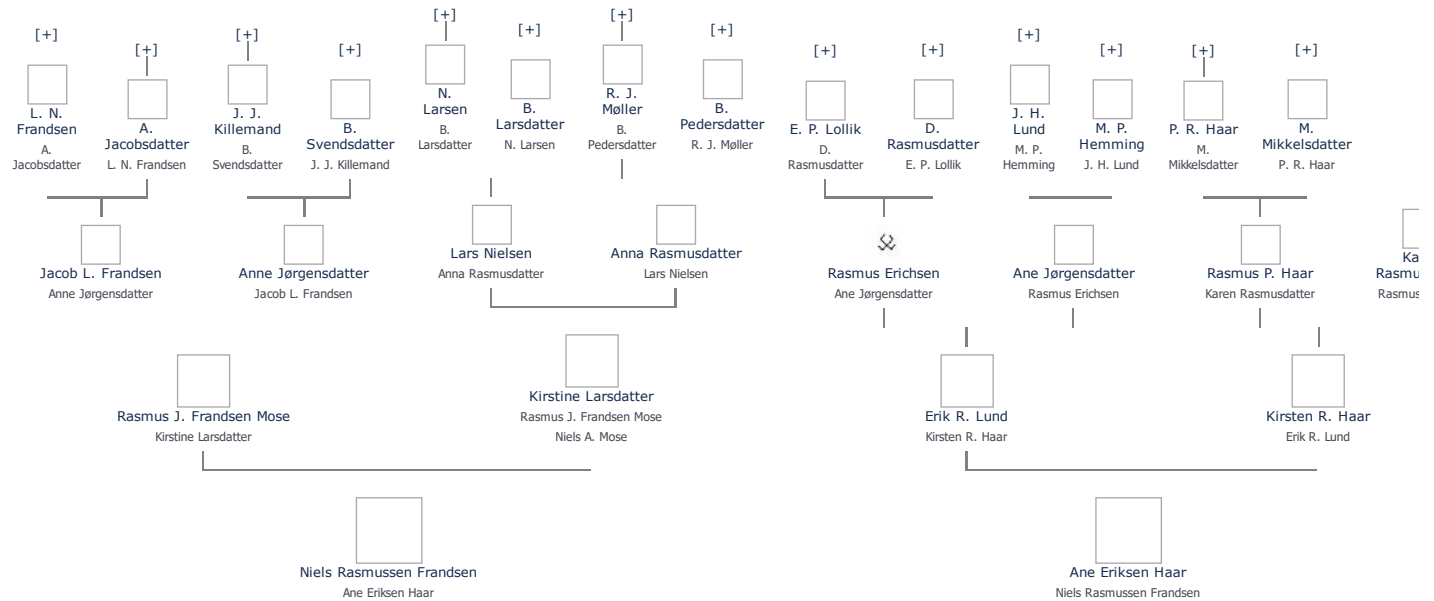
[+]
L. N. Frandsen
A. Jacobsdatter

[+]
A. Jacobsdatter
L. N. Frandsen

[+]
J. J. Killemand
B. Svendsdatter

[+]
B. Svendsdatter
J. J. Killemand

[+]
N. Larsen
B. Larsdatter

[+]
B. Larsdatter
N. Larsen

[+]
R. J. Møller
B. Pedersdatter

[+]
B. Pedersdatter
R. J. Møller

[+]
E. P. Lollik
D. Rasmusdatter

[+]
D. Rasmusdatter
E. P. Lollik

[+]
J. H. Lund
M. P. Hemming

[+]
M. P. Hemming
J. H. Lund

[+]
P. R. Haar
M. Mikkelsdatter

[+]
M. Mikkelsdatter
P. R. Haar

Jacob L. Frandsen
Anne Jørgensdatter

Anne Jørgensdatter
Jacob L. Frandsen

Lars Nielsen
Anna Rasmusdatter

Anna Rasmusdatter
Lars Nielsen

Rasmus Erichsen
Ane Jørgensdatter

Ane Jørgensdatter
Rasmus Erichsen

Rasmus P. Haar
Karen Rasmusdatter

Ka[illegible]
Rasmu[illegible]
Rasmus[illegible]

Rasmus J. Frandsen Mose
Kirstine Larsdatter

Kirstine Larsdatter
Rasmus J. Frandsen Mose
Niels A. Mose

Erik R. Lund
Kirsten R. Haar

Kirsten R. Haar
Erik R. Lund

Niels Rasmussen Frandsen
Ane Eriksen Haar

Ane Eriksen Haar
Niels Rasmussen Frandsen